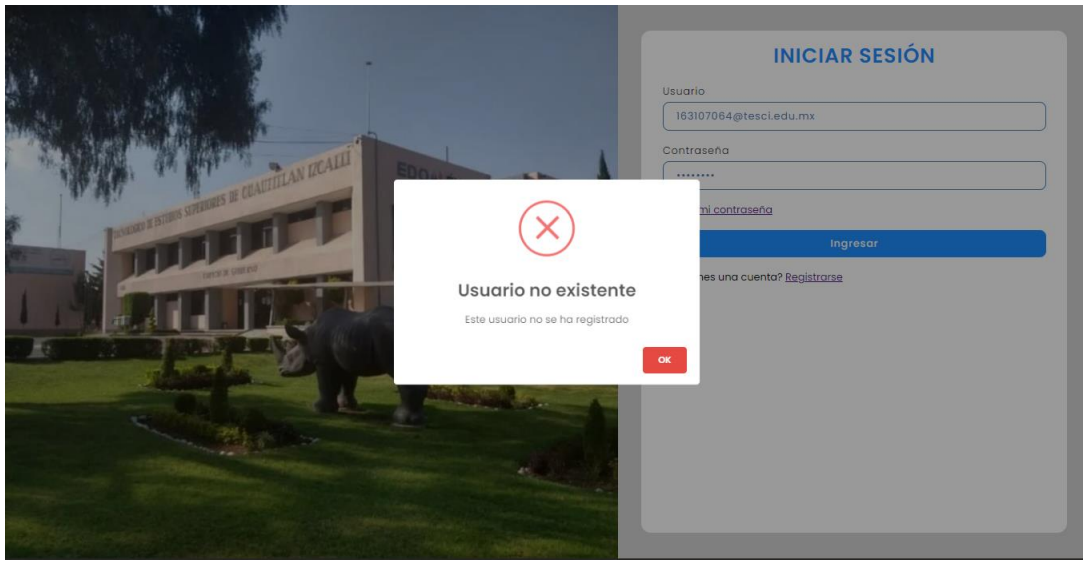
TECNOLÓGICO DE ESTUDIOS SUPERIORES DE CUAUTITLAN IZCALLI

EDOMEX

INICIAR SESIÓN

Usuario

163107064@tesci.edu.mx

Contraseña

••••••••

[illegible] mi contraseña

Ingresar

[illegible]nes una cuenta? Registrarse

Usuario no existente

Este usuario no se ha registrado

OK